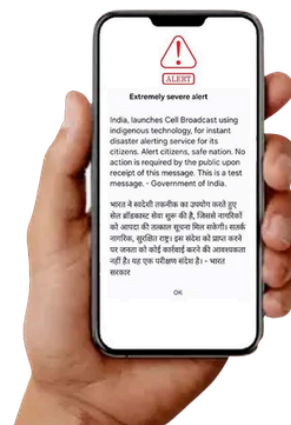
ALERT

Extremely severe alert

India, launches Cell Broadcast using indigenous technology, for instant disaster alerting service for its citizens. Alert citizens, safe nation. No action is required by the public upon receipt of this message. This is a test message. - Government of India.

भारत ने स्वदेशी तकनीक का उपयोग करते हुए सेल ब्रॉडकास्ट सेवा शुरू की है, जिससे नागरिकों को आपदा की तत्काल सूचना मिल सकेगी। सतर्क नागरिक, सुरक्षित राष्ट्र। इस संदेश को प्राप्त करने पर जनता को कोई कार्यवाही करने की आवश्यकता नहीं है। यह एक परीक्षण संदेश है। - भारत सरकार

OK